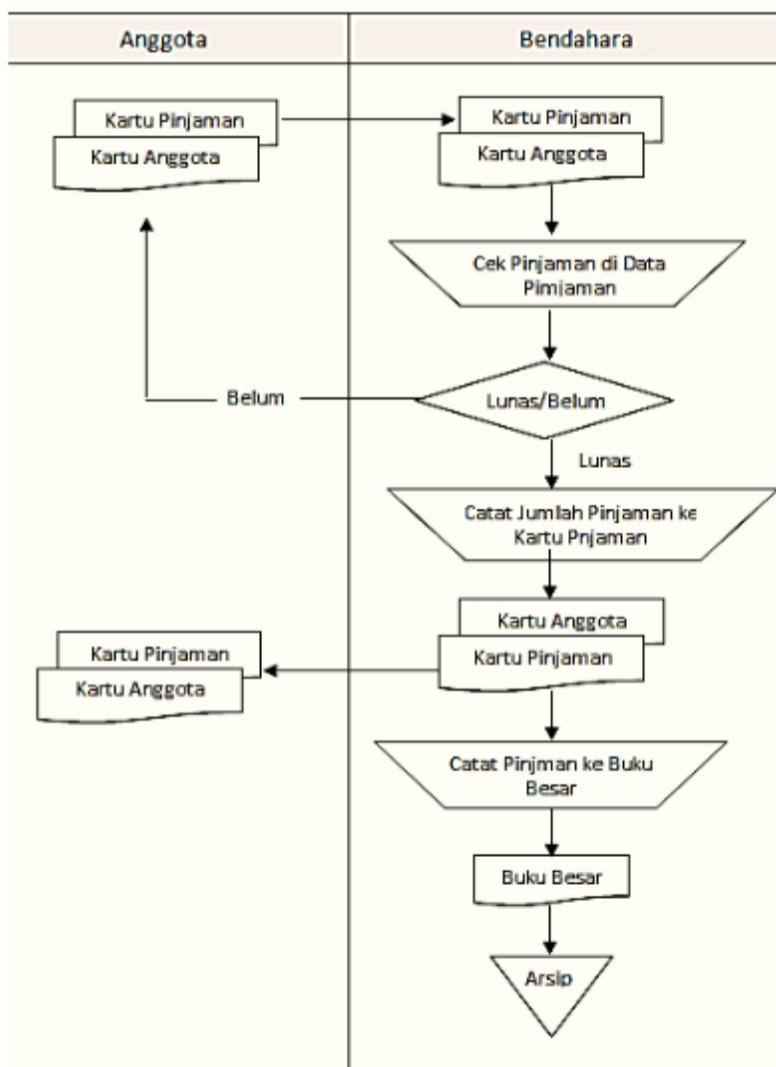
Anggota

Bendahara

Kartu Pinjaman

Kartu Anggota

Kartu Pinjaman

Kartu Anggota

Cek Pinjaman di Data Pimjaman

Belum

Lunas/Belum

Lunas

Catat Jumlah Pinjaman ke Kartu Pnjaman

Kartu Anggota

Kartu Pinjaman

Kartu Pinjaman

Kartu Anggota

Catat Pinjman ke Buku Besar

Buku Besar

Arsip